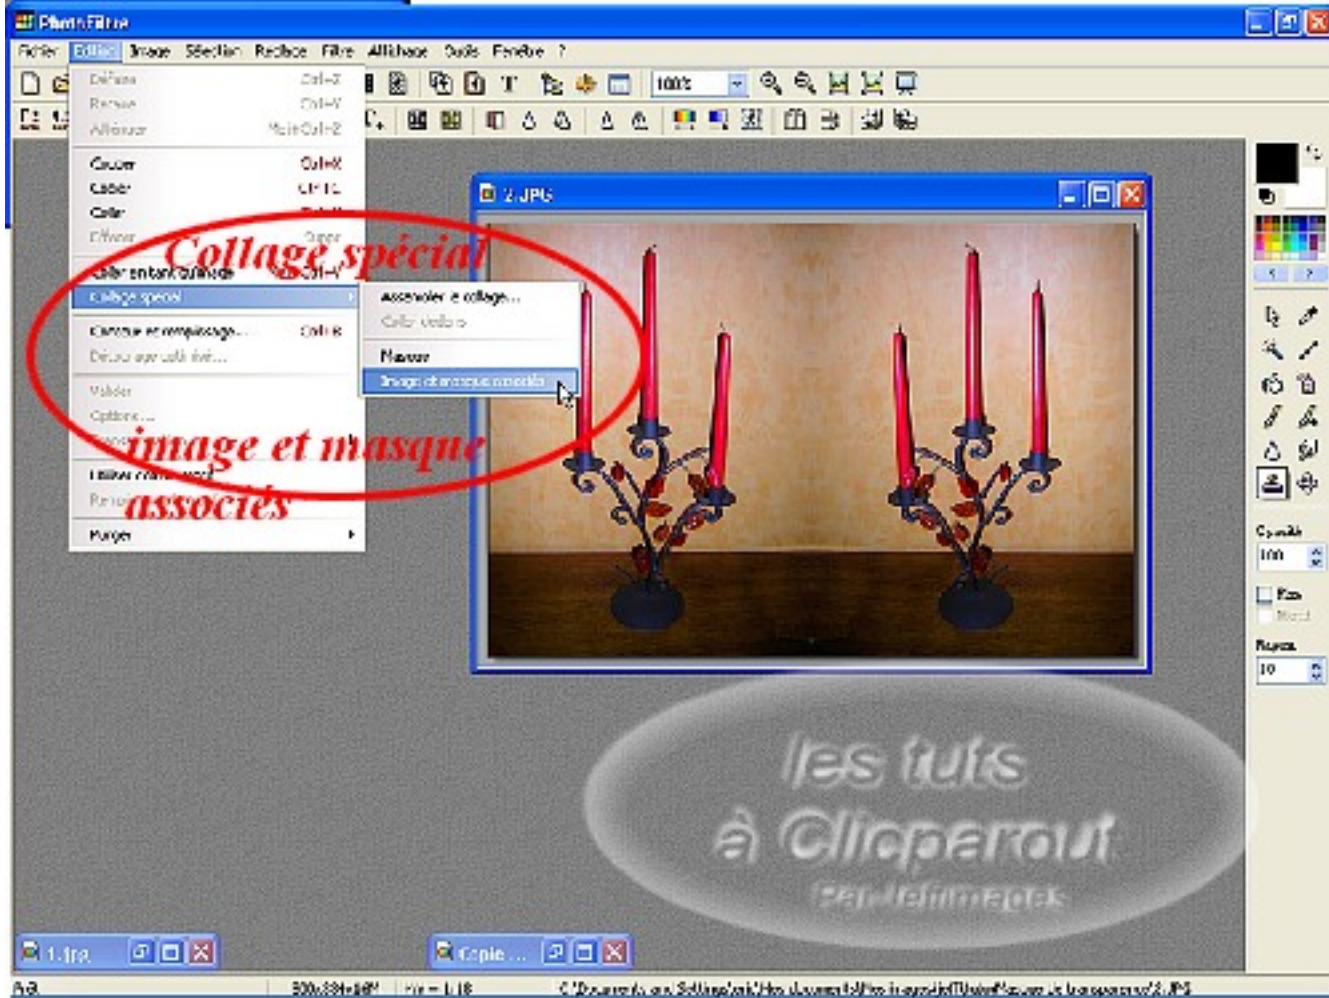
PhotoFiltre

Fichier Edition Image Sélection Réglage Filtre Affichage Outils Fenêtre ?

100%

Défaire Ctrl+Z
Refaire Ctrl+Y
Atténuer Maj+Ctrl+Z

Couper Ctrl+X
Copier Ctrl+C
Coller Ctrl+V
Effacer Suppr

Coller en tant qu'image Maj+Ctrl+V
Collage spécial

Contour et remplissage... Ctrl+B
Décaler avec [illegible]...

Valider
Options...

Utiliser comme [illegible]
Pa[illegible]

Purger

Assembler le collage...
Coller dedans
Masque
Image et masque associés

Collage spécial

image et masque associés

2.JPG

Opacité
100

Flou
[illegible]

Rayon
10

les tuts à Cliparou
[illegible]

1.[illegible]

Copie ...

A,B. 500x384x24 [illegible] = 1:18 C:\Documents and Settings\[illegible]\2.JPG